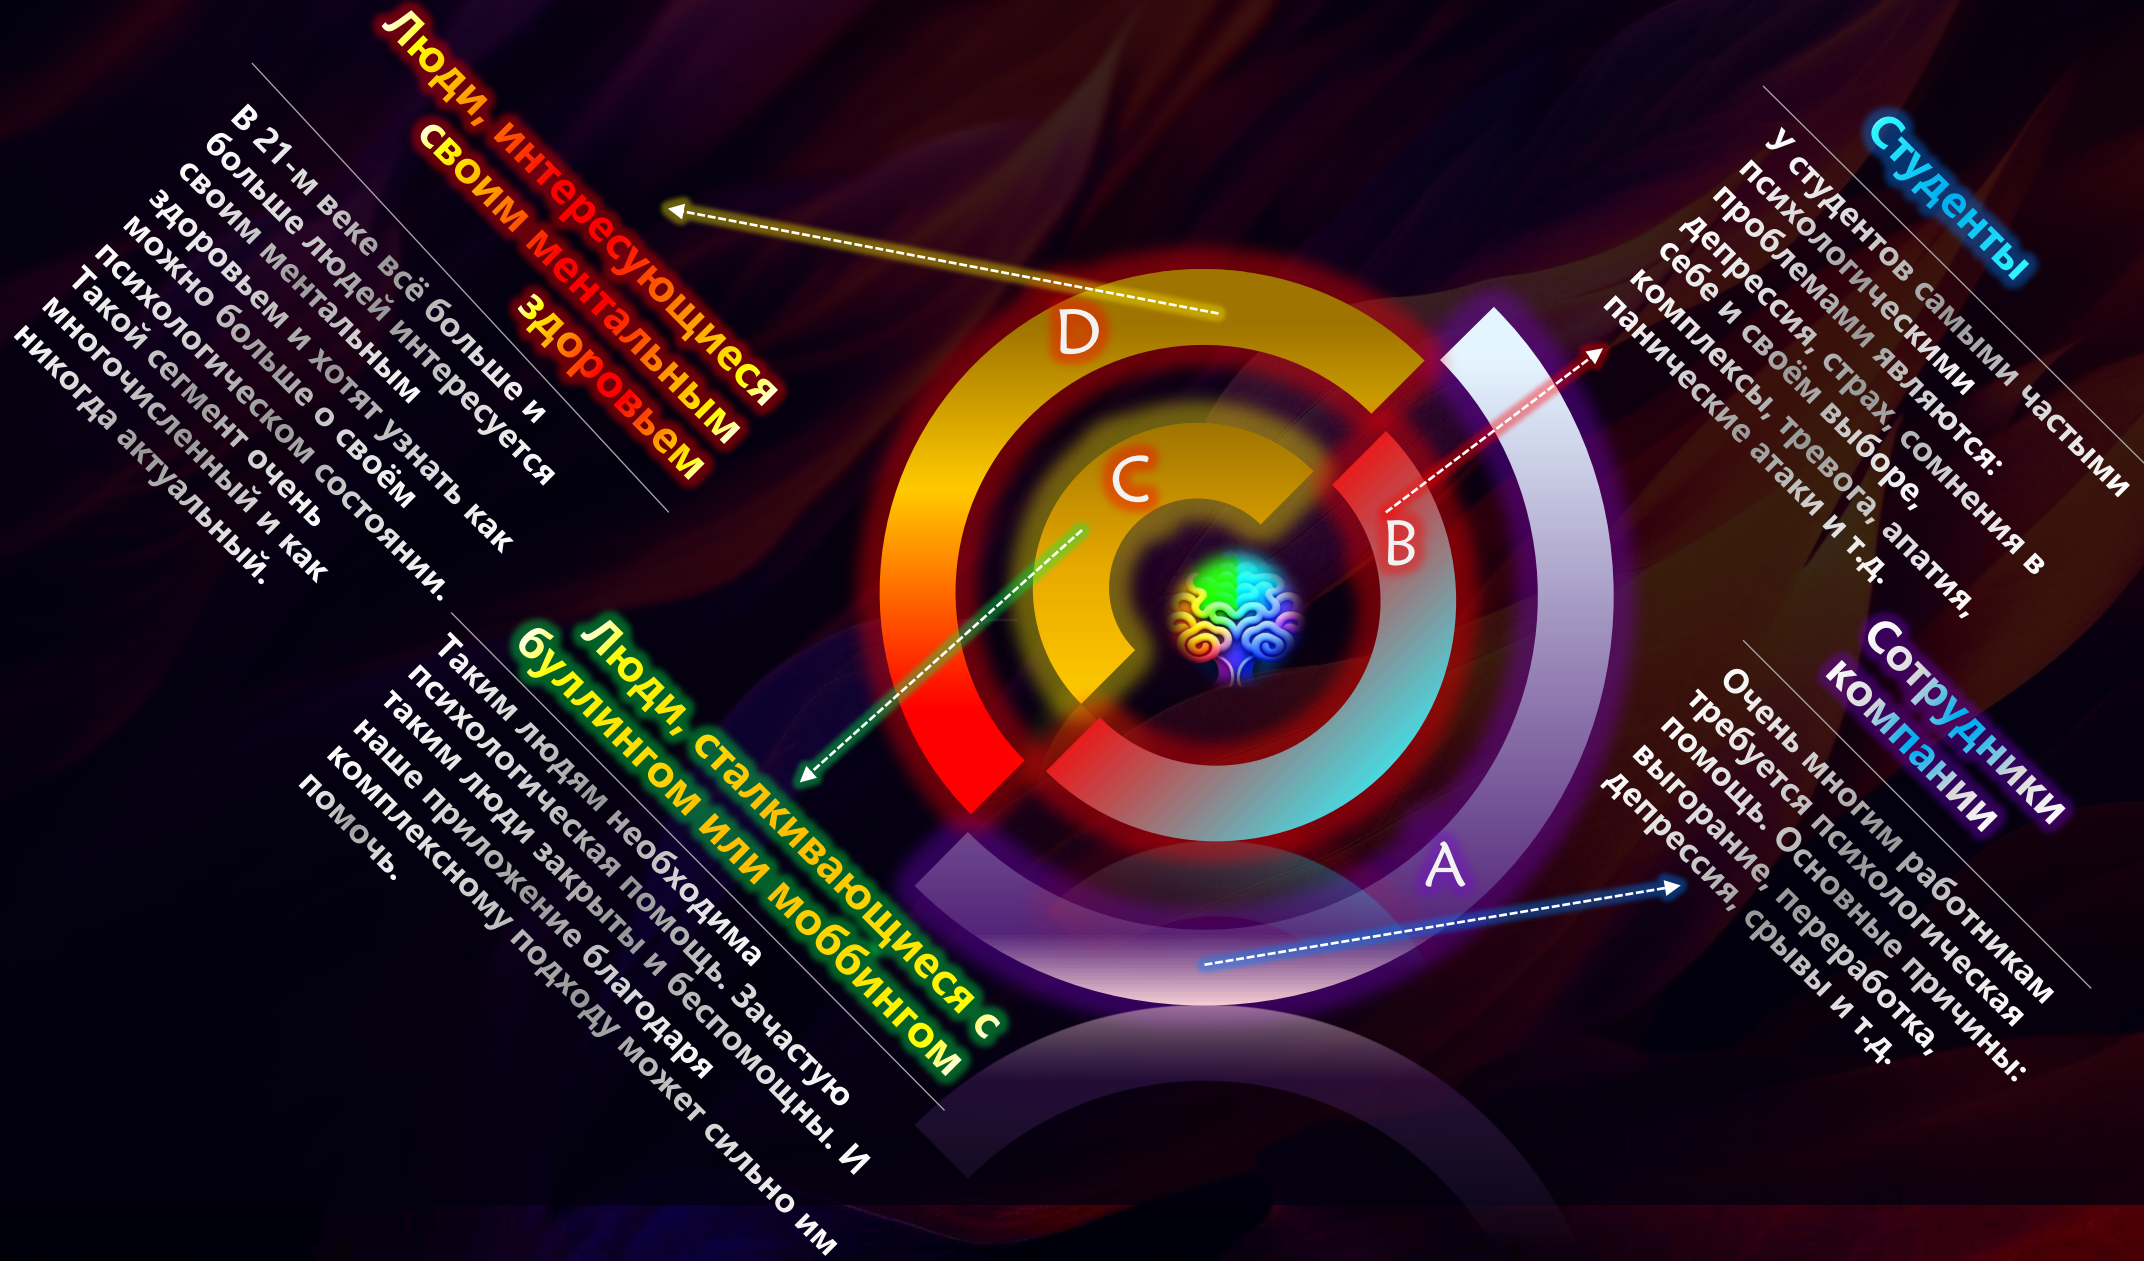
Люди, интересующиеся своим ментальным здоровьем

В 21-м веке всё больше и больше людей интересуется своим ментальным здоровьем и хотят узнать как можно больше о своём психологическом состоянии. Такой сегмент очень многочисленный и как никогда актуальный.

Студенты

У студентов самыми частыми психологическими проблемами являются: депрессия, страх, сомнения в себе и своём выборе, комплексы, тревога, апатия, панические атаки и т.д.

D

C

B

A

Люди, сталкивающиеся с буллингом или моббингом

Таким людям необходима психологическая помощь. Зачастую такие люди закрыты и беспомощны. И наше приложение благодаря комплексному подходу может сильно им помочь.

Сотрудники компании

Очень многим работникам требуется психологическая помощь. Основные причины: выгорание, переработка, депрессия, срывы и т.д.